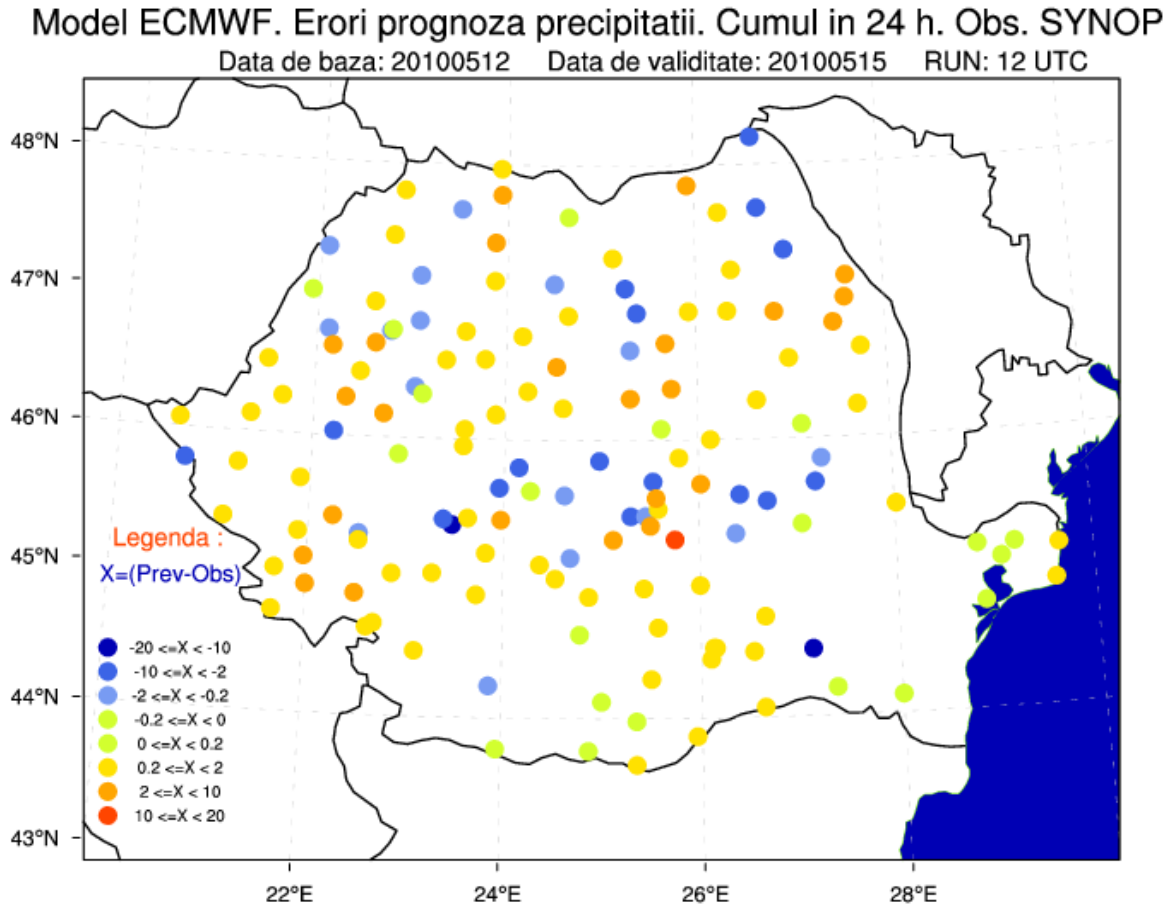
Model ECMWF. Erori prognoza precipitatii. Cumul in 24 h. Obs. SYNOP
Data de baza: 20100512 Data de validitate: 20100515 RUN: 12 UTC

48°N
47°N
46°N
45°N
44°N
43°N

Legenda :
X=(Prev-Obs)

-20 <=X < -10
-10 <=X < -2
-2 <=X < -0.2
-0.2 <=X < 0
0 <=X < 0.2
0.2 <=X < 2
2 <=X < 10
10 <=X < 20

22°E
24°E
26°E
28°E